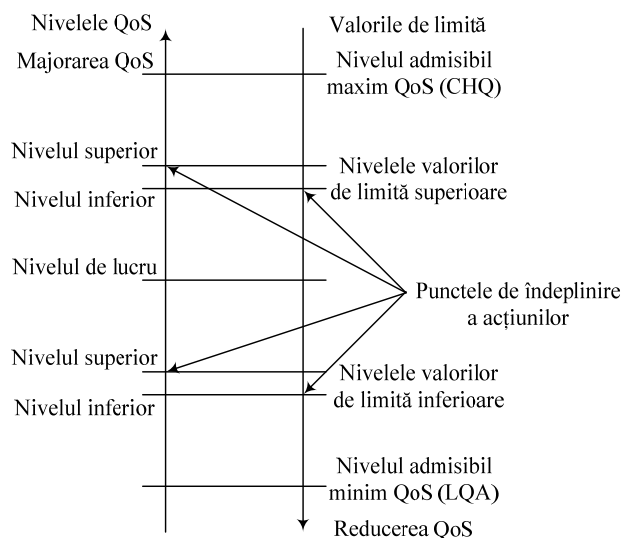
Nivelele QoS

Valorile de limită

Majorarea QoS

Nivelul admisibil maxim QoS (CHQ)

Nivelul superior

Nivelele valorilor de limită superioare

Nivelul inferior

Nivelul de lucru

Punctele de îndeplinire a acțiunilor

Nivelul superior

Nivelele valorilor de limită inferioare

Nivelul inferior

Nivelul admisibil minim QoS (LQA)

Reducerea QoS